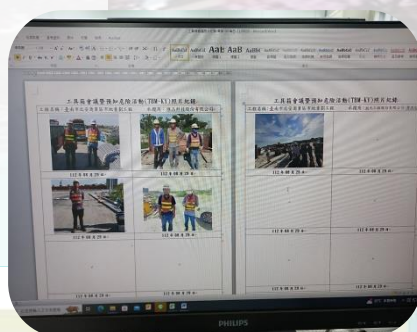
AaB AaB

工具箱會議暨預知危險活動(TBM-KY)照片紀錄

工具箱會議暨預知危險活動(TBM-KY)照片紀錄

112年08月29日

112年08月29日

112年08月29日

112年08月29日

112年08月29日

112年08月29日

112年08月29日

112年08月29日

112年08月29日

112年08月29日

PHILIPS